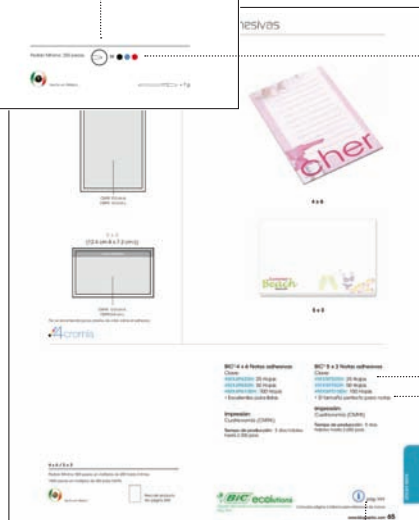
Pedido Mínimo: 250 piezas

Hecho en México

nesivas

cher

4 x 6

3 x 3

(12.4 cm A x 7.2 cm L)

4cromía

BIC® 4 x 6 Notas adhesivas
Clave:
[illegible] 25 Hojas
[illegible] 50 Hojas
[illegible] 100 Hojas
• Excelente para lista

Impresión:
Cuatricromía (CMYK)

Tiempo de producción: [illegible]

BIC® 3 x 3 Notas adhesivas
Clave:
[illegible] 25 Hojas
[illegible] 50 Hojas
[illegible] 100 Hojas
• El tamaño perfecto para notas

Impresión:
Cuatricromía (CMYK)

Tiempo de producción: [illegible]

4 x 6 / 3 x 3

Hecho en México

BIC ecolutions

65